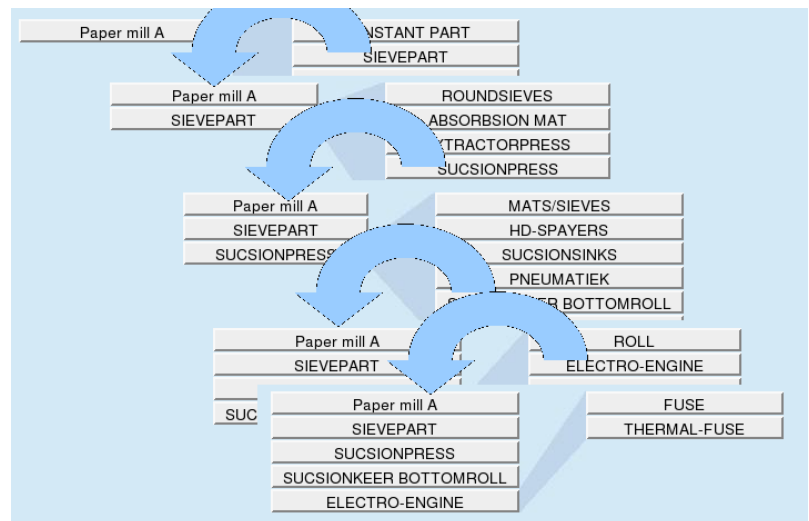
Paper mill A

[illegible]NSTANT PART
SIEVEPART

Paper mill A
SIEVEPART

ROUNDSIEVES
ABSORBSION MAT
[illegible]XTRACTORPRESS
SUCSIONPRESS

Paper mill A
SIEVEPART
SUCSIONPRESS

MATS/SIEVES
HD-SPAYERS
SUCSIONSINKS
PNEUMATIEK
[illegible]ER BOTTOMROLL

Paper mill A
SIEVEPART
SUC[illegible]

ROLL
ELECTRO-ENGINE

Paper mill A
SIEVEPART
SUCSIONPRESS
SUCSIONKEER BOTTOMROLL
ELECTRO-ENGINE

FUSE
THERMAL-FUSE